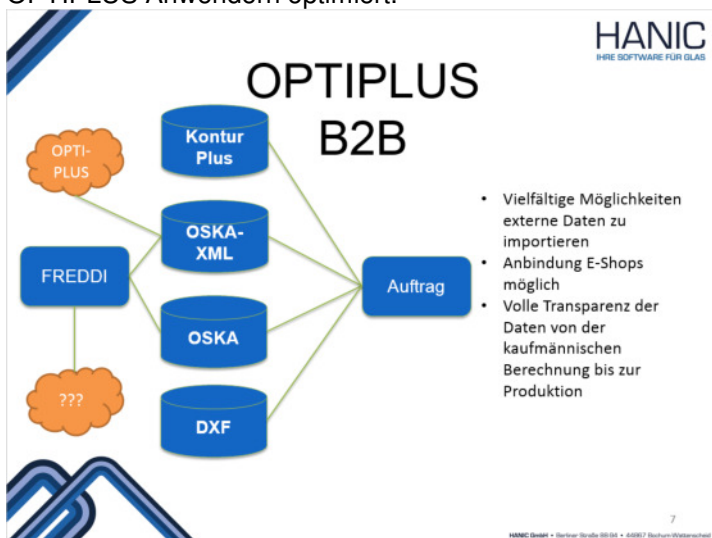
OPTIPLUS Anwendern optimiert.

HANIC
IHRE SOFTWARE FÜR GLAS

OPTIPLUS B2B

OPTI-PLUS

Kontur Plus

OSKA-XML

FREDDI

OSKA

???

DXF

Auftrag

- Vielfältige Möglichkeiten externe Daten zu importieren
- Anbindung E-Shops möglich
- Volle Transparenz der Daten von der kaufmännischen Berechnung bis zur Produktion

7

HANIC GmbH • Berliner Straße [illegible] • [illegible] Bochum-Wattenscheid